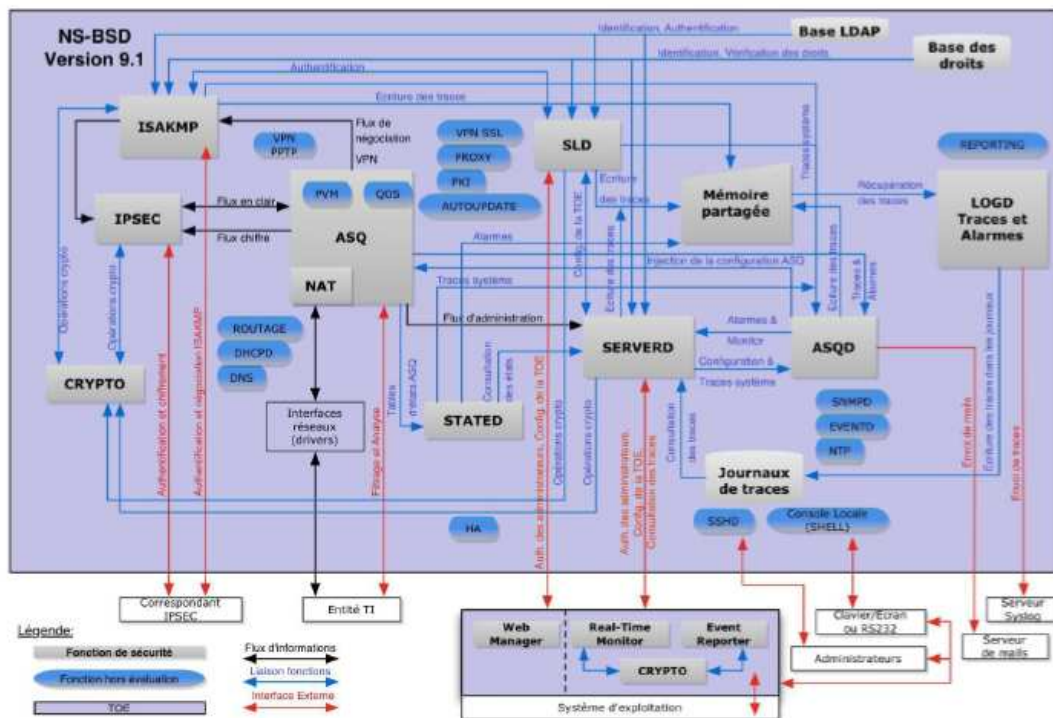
NS-BSD
Version 9.1

Base LDAP
Base des droits
Identification, Authentification
Identification, Vérification des droits
Authentification
Ecriture des traces

ISAKMP
VPN PPTP
Flux de négociation VPN
VPN SSL
PROXY
PKI
AUTOUPDATE
SLD
Traces système
REPORTING

IPSEC
Flux en clair
Flux chiffré
PVM
QOS
ASQ
NAT
Ecriture des traces
Mémoire partagée
Récupération des traces
LOGD Traces et Alarmes

Opérations crypto
Opérations crypto
Alarmes
Config. de la TOE
Ecriture des traces
Injection de la configuration ASQ
Ecriture des traces
Traces & Alarmes
Traces système

ROUTAGE
DHCPD
DNS
Flux d'administration
SERVERD
Alarmes & Monitor
Configuration & Traces système
ASQD

CRYPTO
Authentification et chiffrement
Authentification et négociation ISAKMP
Interfaces réseaux (drivers)
Filtrage et Analyse
Tables d'états ASQ
STATED
Consultation des états
Opérations crypto
Auth. des administrateurs, Config. de la TOE
Auth. des administrateurs, Config. de la TOE, Consultation des traces
Consultation des traces
SNMPD
EVENTD
NTP
Envoi de mails
Ecriture des traces dans les journaux
Envoi de traces

Journaux de traces
HA
SSHD
Console Locale (SHELL)

Correspondant IPSEC
Entité TI
Web Manager
Real-Time Monitor
Event Reporter
CRYPTO
Système d'exploitation
Clavier/Ecran ou RS232
Administrateurs
Serveur Syslog
Serveur de mails

Légende:
Fonction de sécurité
Fonction hors évaluation
TOE
Flux d'informations
Liaison fonctions
Interface Externe